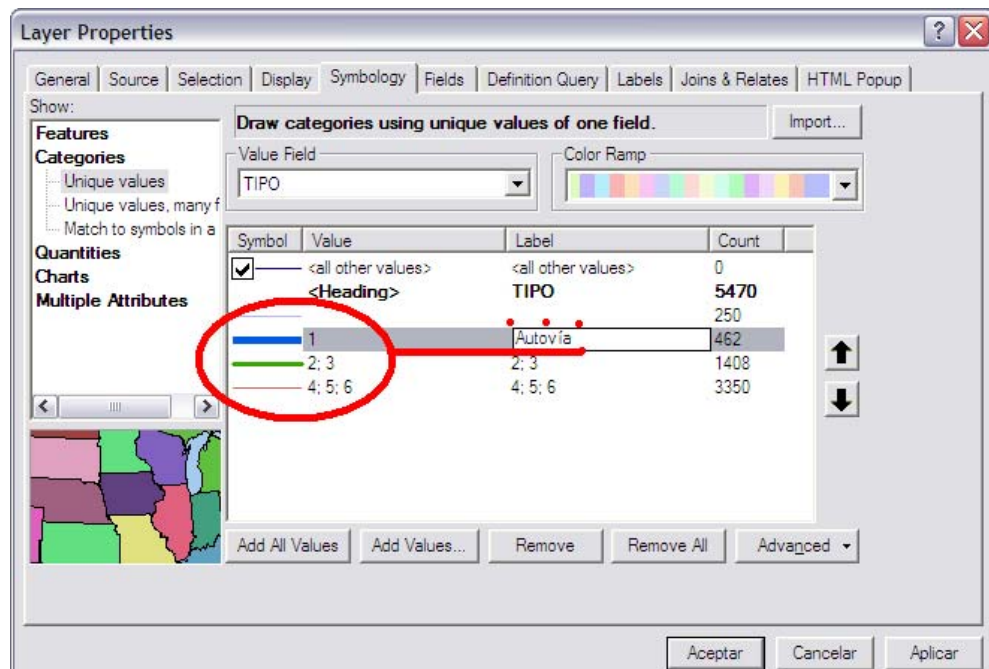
Layer Properties

General | Source | Selection | Display | Symbology | Fields | Definition Query | Labels | Joins & Relates | HTML Popup

Show:
Features
Categories
Unique values
Unique values, many f
Match to symbols in a
Quantities
Charts
Multiple Attributes

Draw categories using unique values of one field.

Import...

Value Field
TIPO

Color Ramp

| Symbol | Value | Label | Count |
|---|---|---|---|
| | <all other values> | <all other values> | 0 |
| | <Heading> | TIPO | 5470 |
| | | | 250 |
| | 1 | Autovía | 462 |
| | 2; 3 | 2; 3 | 1408 |
| | 4; 5; 6 | 4; 5; 6 | 3350 |

Add All Values | Add Values... | Remove | Remove All | Advanced

Aceptar | Cancelar | Aplicar